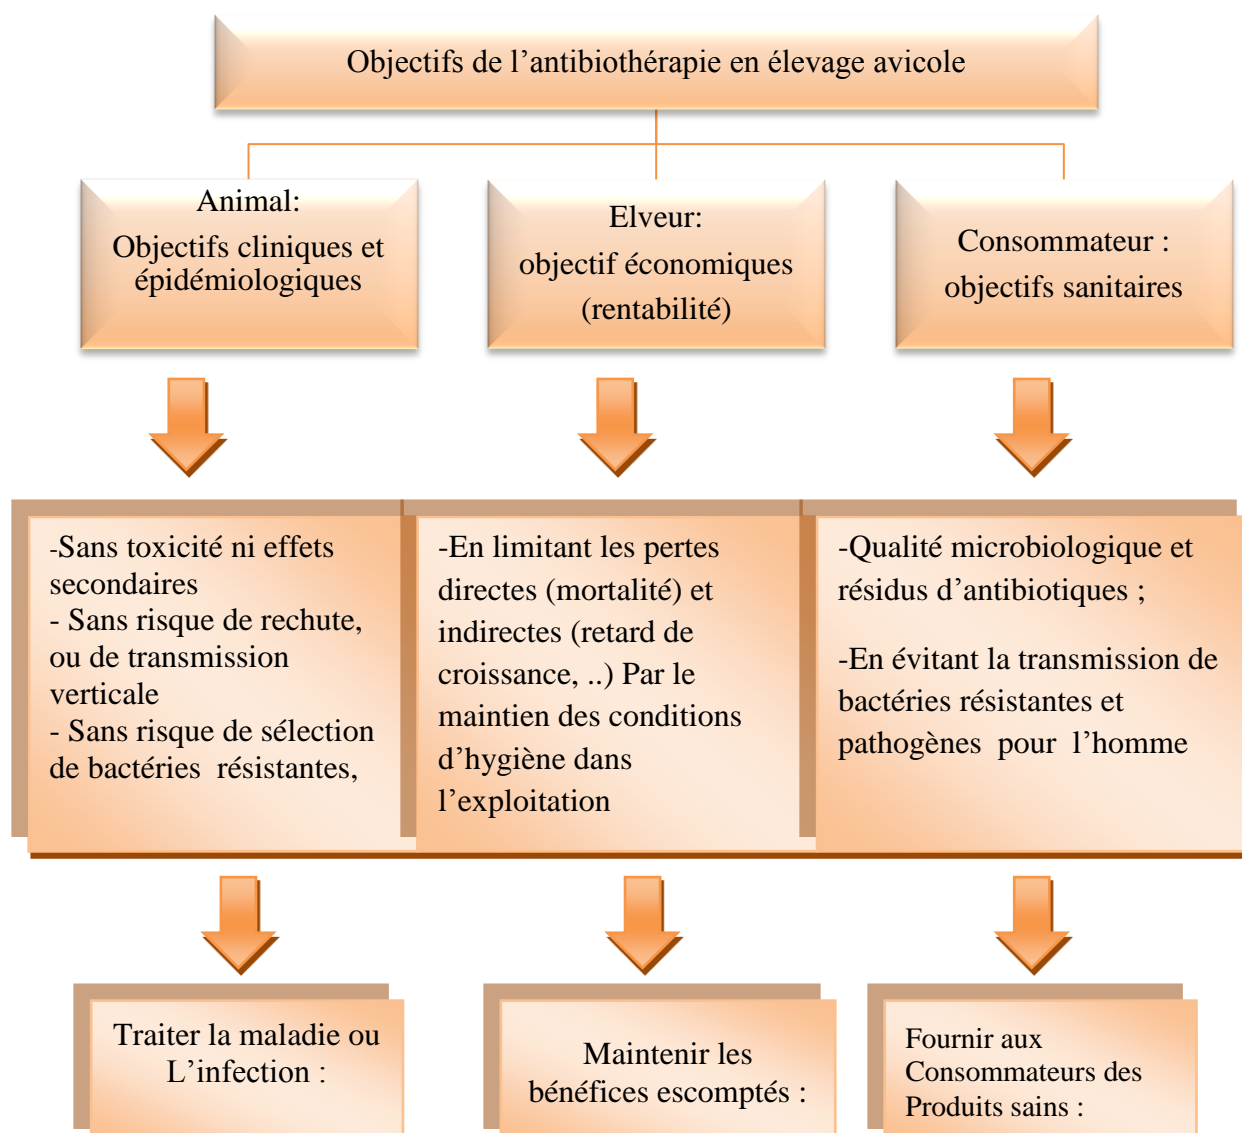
Objectifs de l’antibiothérapie en élevage avicole

Animal:
Objectifs cliniques et épidémiologiques

Elveur:
objectif économiques (rentabilité)

Consommateur :
objectifs sanitaires

-Sans toxicité ni effets secondaires
- Sans risque de rechute, ou de transmission verticale
- Sans risque de sélection de bactéries résistantes,

-En limitant les pertes directes (mortalité) et indirectes (retard de croissance, ..) Par le maintien des conditions d’hygiène dans l’exploitation

-Qualité microbiologique et résidus d’antibiotiques ;

-En évitant la transmission de bactéries résistantes et pathogènes pour l’homme

Traiter la maladie ou L’infection :

Maintenir les bénéfices escomptés :

Fournir aux Consommateurs des Produits sains :